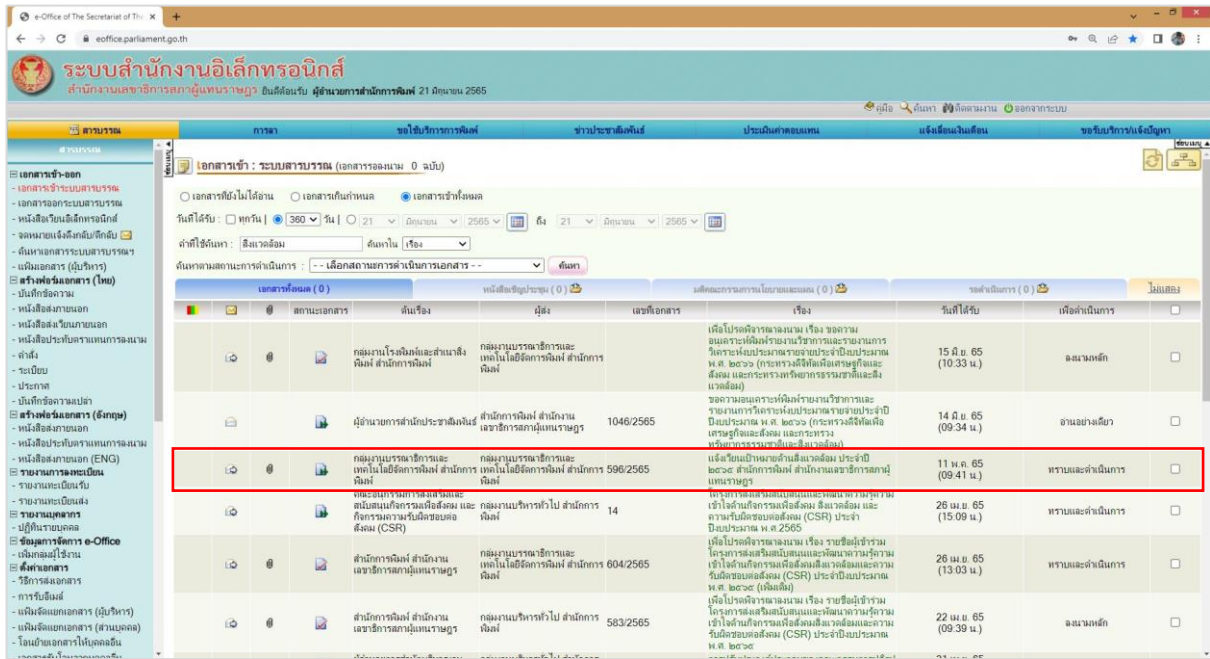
e-Office of The Secretariat of The ×
eoffice.parliament.go.th

ระบบสำนักงานอิเล็กทรอนิกส์
สำนักงานเลขาธิการสภาผู้แทนราษฎร ยินดีต้อนรับ ผู้อำนวยการสำนักการพิมพ์ 21 มิถุนายน 2565

คู่มือ ค้นหา ติดตามงาน ออกจากระบบ

สารบรรณ | การลา | ขอใช้บริการการพิมพ์ | ข่าวประชาสัมพันธ์ | ประเมินค่าตอบแทน | แจ้งเลื่อนเงินเดือน | ขอรับบริการ/แจ้งปัญหา

สารบรรณ
เอกสารเข้า-ออก
- เอกสารเข้าระบบสารบรรณ
- เอกสารออกระบบสารบรรณ
- หนังสือเวียนอิเล็กทรอนิกส์
- จดหมายแจ้งกลับ/ติกลับ
- ค้นหาเอกสารระบบสารบรรณฯ
- แฟ้มเอกสาร (ผู้บริหาร)
สร้าง/ส่งเอกสาร (ไทย)
- บันทึกข้อความ
- หนังสือส่งภายนอก
- หนังสือเวียนภายนอก
- หนังสือประทับตราแทนการลงนาม
- คำสั่ง
- ระเบียบ
- ประกาศ
- บันทึกข้อความเปล่า
สร้าง/ส่งเอกสาร (อังกฤษ)
- หนังสือส่งภายนอก
- หนังสือประทับตราแทนการลงนาม
- หนังสือส่งภายนอก (ENG)
รายงานทะเบียน
- รายงานทะเบียนรับ
- รายงานทะเบียนส่ง
รายงานบุคลากร
- ปฏิทินรายบุคคล
ข้อมูลการจัดการ e-Office
- เพิ่มกลุ่มผู้ใช้งาน
ตั้งค่าเอกสาร
- วิธีการส่งเอกสาร
- การรับอีเมล์
- แฟ้มจัดแยกเอกสาร (ผู้บริหาร)
- แฟ้มจัดแยกเอกสาร (ส่วนบุคคล)
- โอนย้ายเอกสารให้บุคคลอื่น

เอกสารเข้า : ระบบสารบรรณ (เอกสารรอลงนาม 0 ฉบับ)

เอกสารที่ยังไม่ได้อ่าน  เอกสารเกินกำหนด  เอกสารเข้าทั้งหมด
วันที่ได้รับ : ทุกวัน | 360 วัน | 21 มิถุนายน 2565 ถึง 21 มิถุนายน 2565
คำที่ใช้ค้นหา : สิ่งแวดล้อม  ค้นหาใน เรื่อง
ค้นหาตามสถานะการดำเนินการ : - - เลือกสถานะการดำเนินการเอกสาร - -  ค้นหา

เอกสารทั้งหมด ( 0 ) | หนังสือเชิญประชุม ( 0 ) | มติคณะกรรมการนโยบายและแผน ( 0 ) | รอดำเนินการ ( 0 ) | ไม่แสดง

| | | | สถานะเอกสาร | ต้นเรื่อง | ผู้ส่ง | เลขที่เอกสาร | เรื่อง | วันที่ได้รับ | เพื่อดำเนินการ | |
|---|---|---|---|---|---|---|---|---|---|---|
| | | | | กลุ่มงานโรงพิมพ์และสำเนาสิ่งพิมพ์ สำนักการพิมพ์ | กลุ่มงานบรรณาธิการและเทคโนโลยีจัดการพิมพ์ สำนักการพิมพ์ | | เพื่อโปรดพิจารณาลงนาม เรื่อง ขอความอนุเคราะห์พิมพ์รายงานวิชาการและรายงานการวิเคราะห์งบประมาณรายจ่ายประจำปีงบประมาณ พ.ศ. ๒๕๖๖ (กระทรวงดิจิทัลเพื่อเศรษฐกิจและสังคม และกระทรวงทรัพยากรธรรมชาติและสิ่งแวดล้อม) | 15 มิ.ย. 65 (10:33 น.) | ลงนามหลัก | |
| | | | | ผู้อำนวยการสำนักประชาสัมพันธ์ | สำนักการพิมพ์ สำนักงานเลขาธิการสภาผู้แทนราษฎร | 1046/2565 | ขอความอนุเคราะห์พิมพ์รายงานวิชาการและรายงานการวิเคราะห์งบประมาณรายจ่ายประจำปีงบประมาณ พ.ศ. ๒๕๖๖ (กระทรวงดิจิทัลเพื่อเศรษฐกิจและสังคม และกระทรวงทรัพยากรธรรมชาติและสิ่งแวดล้อม) | 14 มิ.ย. 65 (09:34 น.) | อ่านอย่างเดียว | |
| | | | | กลุ่มงานบรรณาธิการและเทคโนโลยีจัดการพิมพ์ สำนักการพิมพ์ | กลุ่มงานบรรณาธิการและเทคโนโลยีจัดการพิมพ์ สำนักการพิมพ์ | 596/2565 | แจ้งเวียนเป้าหมายด้านสิ่งแวดล้อม ประจำปี ๒๕๖๕ สำนักการพิมพ์ สำนักงานเลขาธิการสภาผู้แทนราษฎร | 11 พ.ค. 65 (09:41 น.) | ทราบและดำเนินการ | |
| | | | | คณะอนุกรรมการส่งเสริมและสนับสนุนกิจกรรมเพื่อสังคม และกิจกรรมความรับผิดชอบต่อสังคม (CSR) | กลุ่มงานบริหารทั่วไป สำนักการพิมพ์ | 14 | โครงการส่งเสริมสนับสนุนและพัฒนาความรู้ความเข้าใจด้านกิจกรรมเพื่อสังคม สิ่งแวดล้อม และความรับผิดชอบต่อสังคม (CSR) ประจำปีงบประมาณ พ.ศ.2565 | 26 เม.ย. 65 (15:09 น.) | ทราบและดำเนินการ | |
| | | | | สำนักการพิมพ์ สำนักงานเลขาธิการสภาผู้แทนราษฎร | กลุ่มงานบรรณาธิการและเทคโนโลยีจัดการพิมพ์ สำนักการพิมพ์ | 604/2565 | เพื่อโปรดพิจารณาลงนาม เรื่อง รายชื่อผู้เข้าร่วมโครงการส่งเสริมสนับสนุนและพัฒนาความรู้ความเข้าใจด้านกิจกรรมเพื่อสังคมสิ่งแวดล้อมและความรับผิดชอบต่อสังคม (CSR) ประจำปีงบประมาณ พ.ศ. ๒๕๖๕ (เพิ่มเติม) | 26 เม.ย. 65 (13:03 น.) | ทราบและดำเนินการ | |
| | | | | สำนักการพิมพ์ สำนักงานเลขาธิการสภาผู้แทนราษฎร | กลุ่มงานบริหารทั่วไป สำนักการพิมพ์ | 583/2565 | เพื่อโปรดพิจารณาลงนาม เรื่อง รายชื่อผู้เข้าร่วมโครงการส่งเสริมสนับสนุนและพัฒนาความรู้ความเข้าใจด้านกิจกรรมเพื่อสังคมสิ่งแวดล้อมและความรับผิดชอบต่อสังคม (CSR) ประจำปีงบประมาณ พ.ศ. ๒๕๖๕ | 22 เม.ย. 65 (09:39 น.) | ลงนามหลัก | |